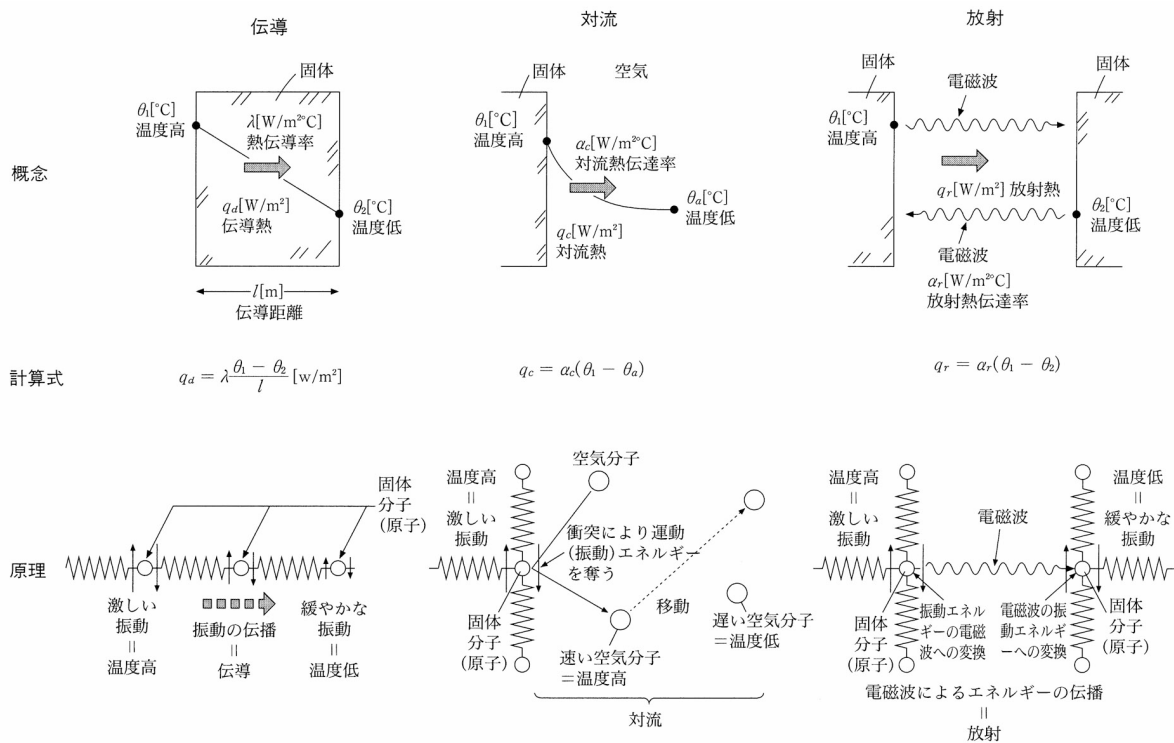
伝導

対流

放射

概念

固体

$\theta_1$[°C]
温度高

$\lambda$[W/m²°C]
熱伝導率

$q_d$[W/m²]
伝導熱

$\theta_2$[°C]
温度低

$l$[m]
伝導距離

固体

空気

$\theta_1$[°C]
温度高

$\alpha_c$[W/m²°C]
対流熱伝達率

$\theta_a$[°C]
温度低

$q_c$[W/m²]
対流熱

固体

電磁波

固体

$\theta_1$[°C]
温度高

$q_r$[W/m²] 放射熱

$\theta_2$[°C]
温度低

電磁波

$\alpha_r$[W/m²°C]
放射熱伝達率

計算式

$q_d = \lambda \frac{\theta_1 - \theta_2}{l}$ [w/m²]

$q_c = \alpha_c(\theta_1 - \theta_a)$

$q_r = \alpha_r(\theta_1 - \theta_2)$

原理

固体
分子
(原子)

激しい
振動
||
温度高

振動の伝播
||
伝導

緩やかな
振動
||
温度低

温度高
||
激しい
振動

空気分子

衝突により運動
(振動)エネルギー
を奪う

移動

固体
分子
(原子)

速い空気分子
=温度高

遅い空気分子
=温度低

対流

温度高
||
激しい
振動

電磁波

温度低
||
緩やかな
振動

固体
分子
(原子)

振動エネルギーの電磁波への変換

電磁波の振動エネルギーへの変換

固体
分子
(原子)

電磁波によるエネルギーの伝播
||
放射